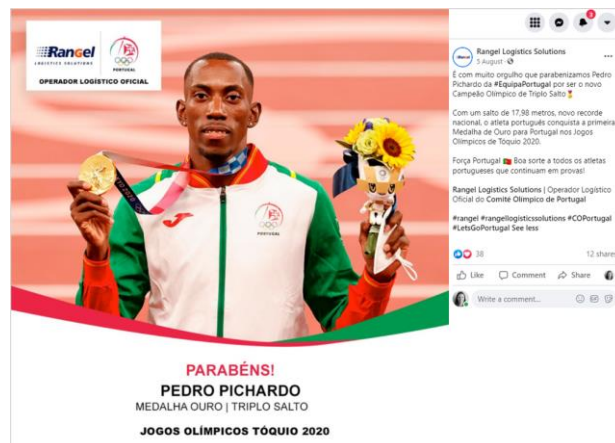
Rangel LOGISTICS SOLUTIONS

PORTUGAL

OPERADOR LOGÍSTICO OFICIAL

PORTUGAL

PARABÉNS!

PEDRO PICHARDO

MEDALHA OURO | TRIPLO SALTO

JOGOS OLÍMPICOS TÓQUIO 2020

Rangel Logistics Solutions
5 August ·

É com muito orgulho que parabenizamos Pedro Pichardo da #EquipaPortugal por ser o novo Campeão Olímpico de Triplo Salto🏅

Com um salto de 17,98 metros, novo recorde nacional, o atleta português conquista a primeira Medalha de Ouro para Portugal nos Jogos Olímpicos de Tóquio 2020.

Força Portugal 🇵🇹 Boa sorte a todos os atletas portugueses que continuam em provas!

Rangel Logistics Solutions | Operador Logístico Oficial do Comité Olímpico de Portugal

#rangel #rangellogisticssolutions #COPortugal #LetsGoPortugal See less

38

12 shares

Like Comment Share

Write a comment...